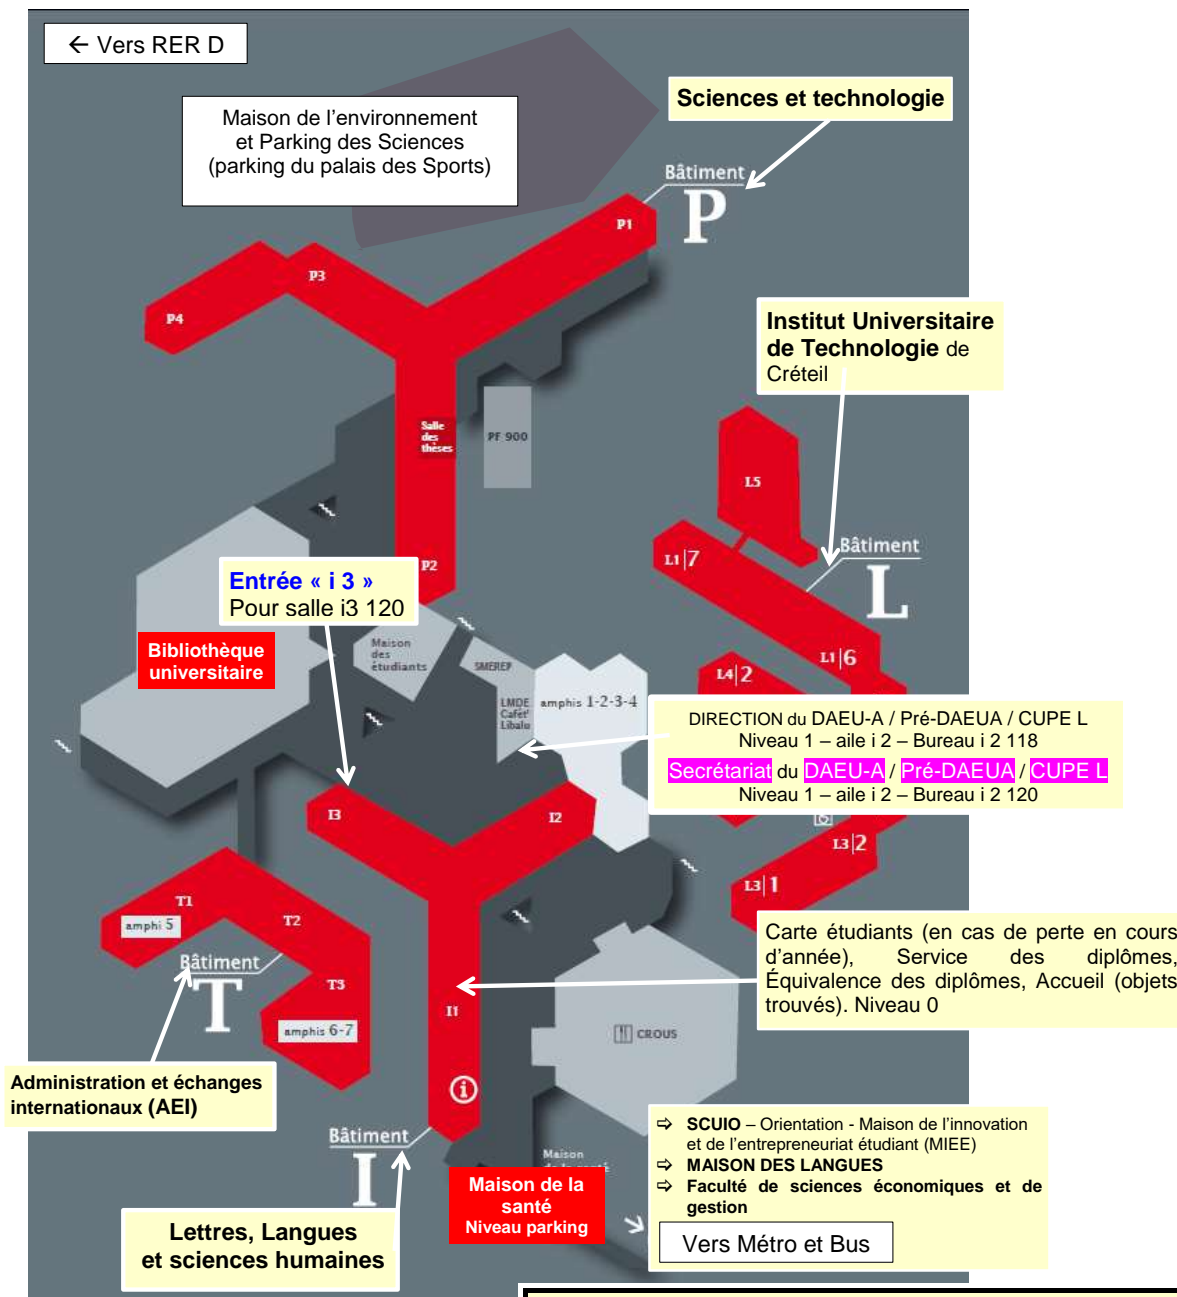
← Vers RER D

Maison de l’environnement et Parking des Sciences (parking du palais des Sports)

Sciences et technologie

Bâtiment P

P1

P3

P4

Institut Universitaire de Technologie de Créteil

Salle des thèses

PF 900

L5

Bâtiment L

L1 7

P2

Entrée « i 3 »
Pour salle i3 120

Bibliothèque universitaire

Maison des étudiants

SMEREP

LMDE Cafét' Libalu

amphis 1-2-3-4

L1 6

L4 2

DIRECTION du DAEU-A / Pré-DAEUA / CUPE L
Niveau 1 – aile i 2 – Bureau i 2 118
Secrétariat du DAEU-A / Pré-DAEUA / CUPE L
Niveau 1 – aile i 2 – Bureau i 2 120

I3

I2

L3 2

L3 1

T1

amphi 5

T2

Bâtiment T

T3

amphis 6-7

Carte étudiants (en cas de perte en cours d’année), Service des diplômes, Équivalence des diplômes, Accueil (objets trouvés). Niveau 0

I1

CROUS

Administration et échanges internationaux (AEI)

Bâtiment I

Maison de la santé

Maison de la santé
Niveau parking

⇨ SCUIO – Orientation - Maison de l’innovation et de l’entrepreneuriat étudiant (MIEE)
⇨ MAISON DES LANGUES
⇨ Faculté de sciences économiques et de gestion

Vers Métro et Bus

Lettres, Langues et sciences humaines